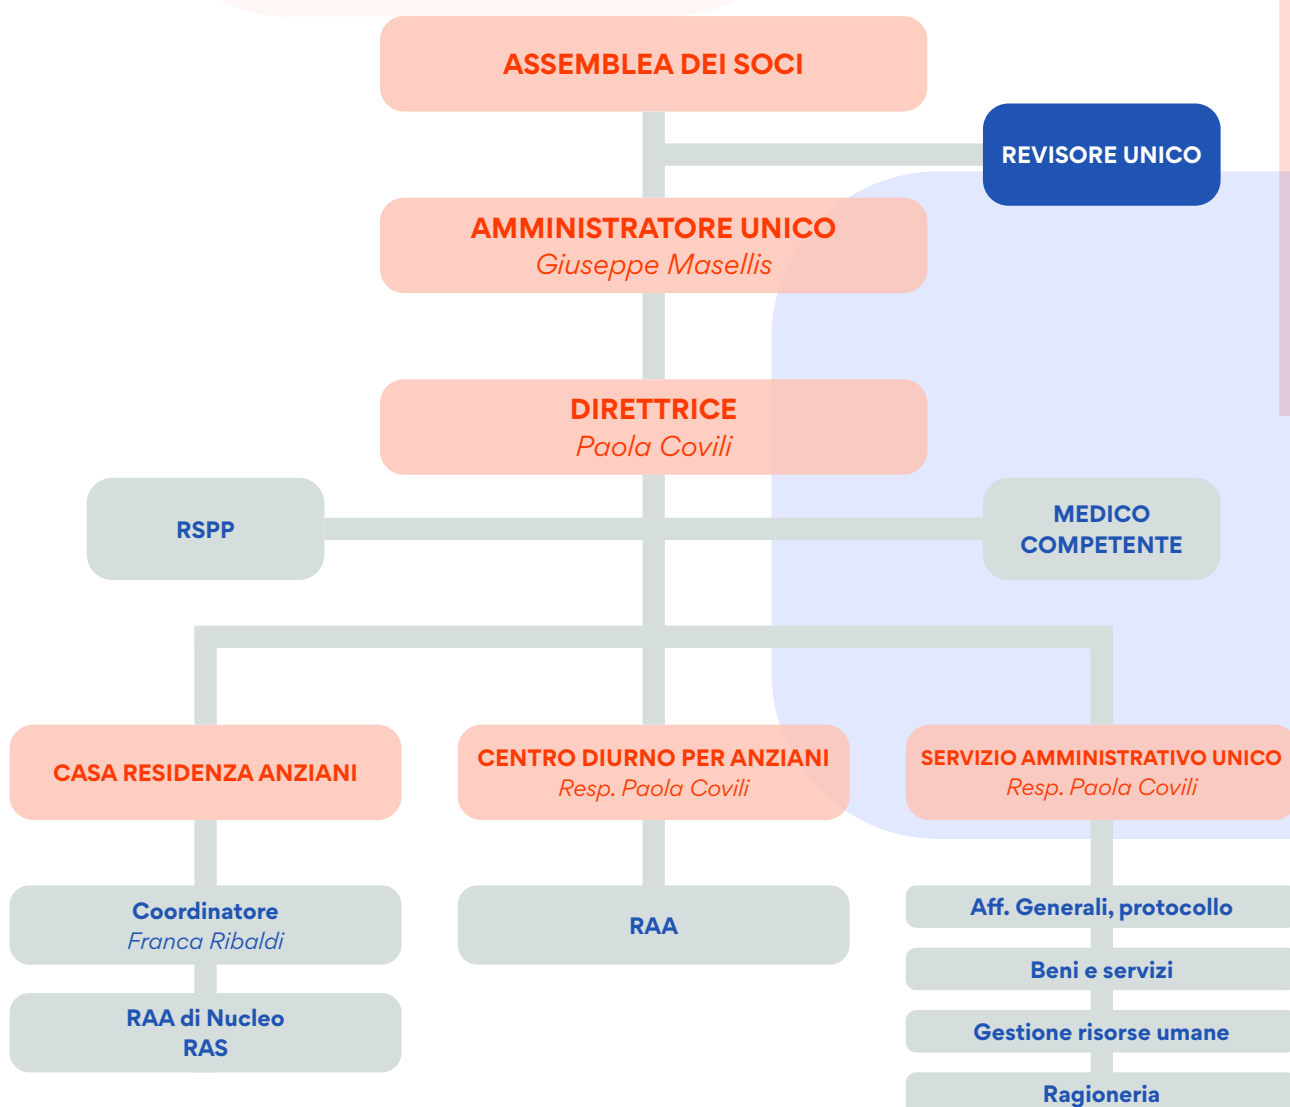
ASSEMBLEA DEI SOCI

REVISORE UNICO

AMMINISTRATORE UNICO
Giuseppe Masellis

DIRETTRICE
Paola Covili

RSPP

MEDICO COMPETENTE

CASA RESIDENZA ANZIANI

CENTRO DIURNO PER ANZIANI
Resp. Paola Covili

SERVIZIO AMMINISTRATIVO UNICO
Resp. Paola Covili

Coordinatore
Franca Ribaldi

RAA di Nucleo
RAS

RAA

Aff. Generali, protocollo

Beni e servizi

Gestione risorse umane

Ragioneria